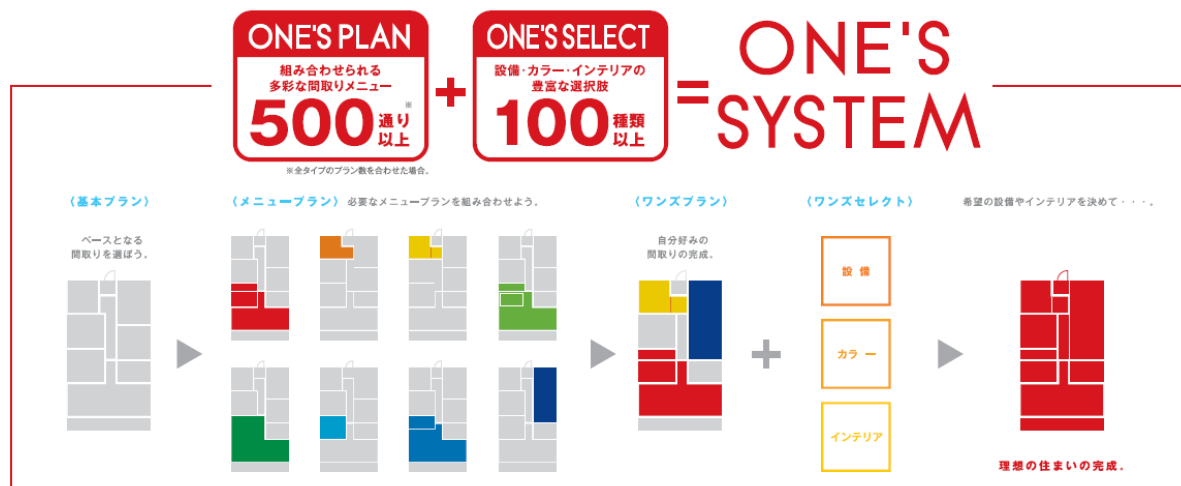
ONE'S PLAN
組み合わせられる多彩な間取りメニュー
500通り以上※

+

ONE'S SELECT
設備・カラー・インテリアの豊富な選択肢
100種類以上

=ONE'S SYSTEM

※全タイプのプラン数を合わせた場合。

〈基本プラン〉
ベースとなる間取りを選ぼう。

〈メニュープラン〉 必要なメニュープランを組み合わせよう。

〈ワンズプラン〉
自分好みの間取りの完成。

〈ワンズセレクト〉
設備
カラー
インテリア

希望の設備やインテリアを決めて・・・。

理想の住まいの完成。